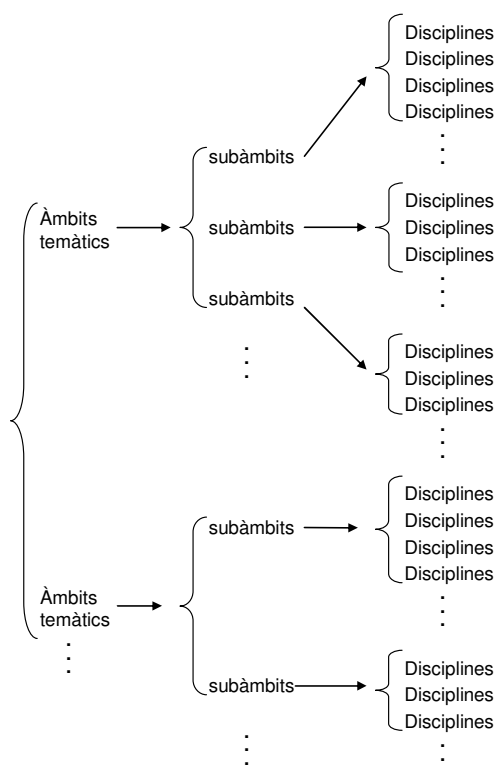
Àmbits temàtics

subàmbits

Disciplines
Disciplines
Disciplines
Disciplines
⋮

subàmbits

Disciplines
Disciplines
Disciplines
⋮

subàmbits

Disciplines
Disciplines
Disciplines
⋮

⋮

Àmbits temàtics

subàmbits

Disciplines
Disciplines
Disciplines
Disciplines
⋮

subàmbits

Disciplines
Disciplines
Disciplines
⋮

⋮

⋮